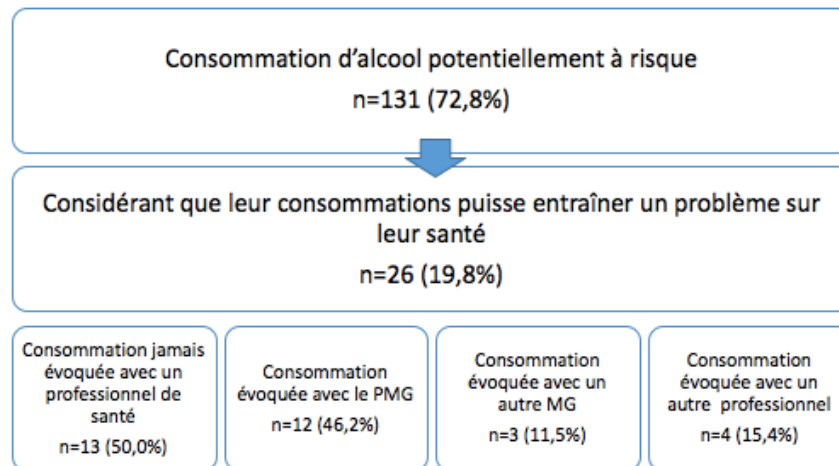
Consommation d'alcool potentiellement à risque
n=131 (72,8%)

Considérant que leur consommations puisse entraîner un problème sur leur santé
n=26 (19,8%)

Consommation jamais évoquée avec un professionnel de santé
n=13 (50,0%)

Consommation évoquée avec le PMG
n=12 (46,2%)

Consommation évoquée avec un autre MG
n=3 (11,5%)

Consommation évoquée avec un autre professionnel
n=4 (15,4%)